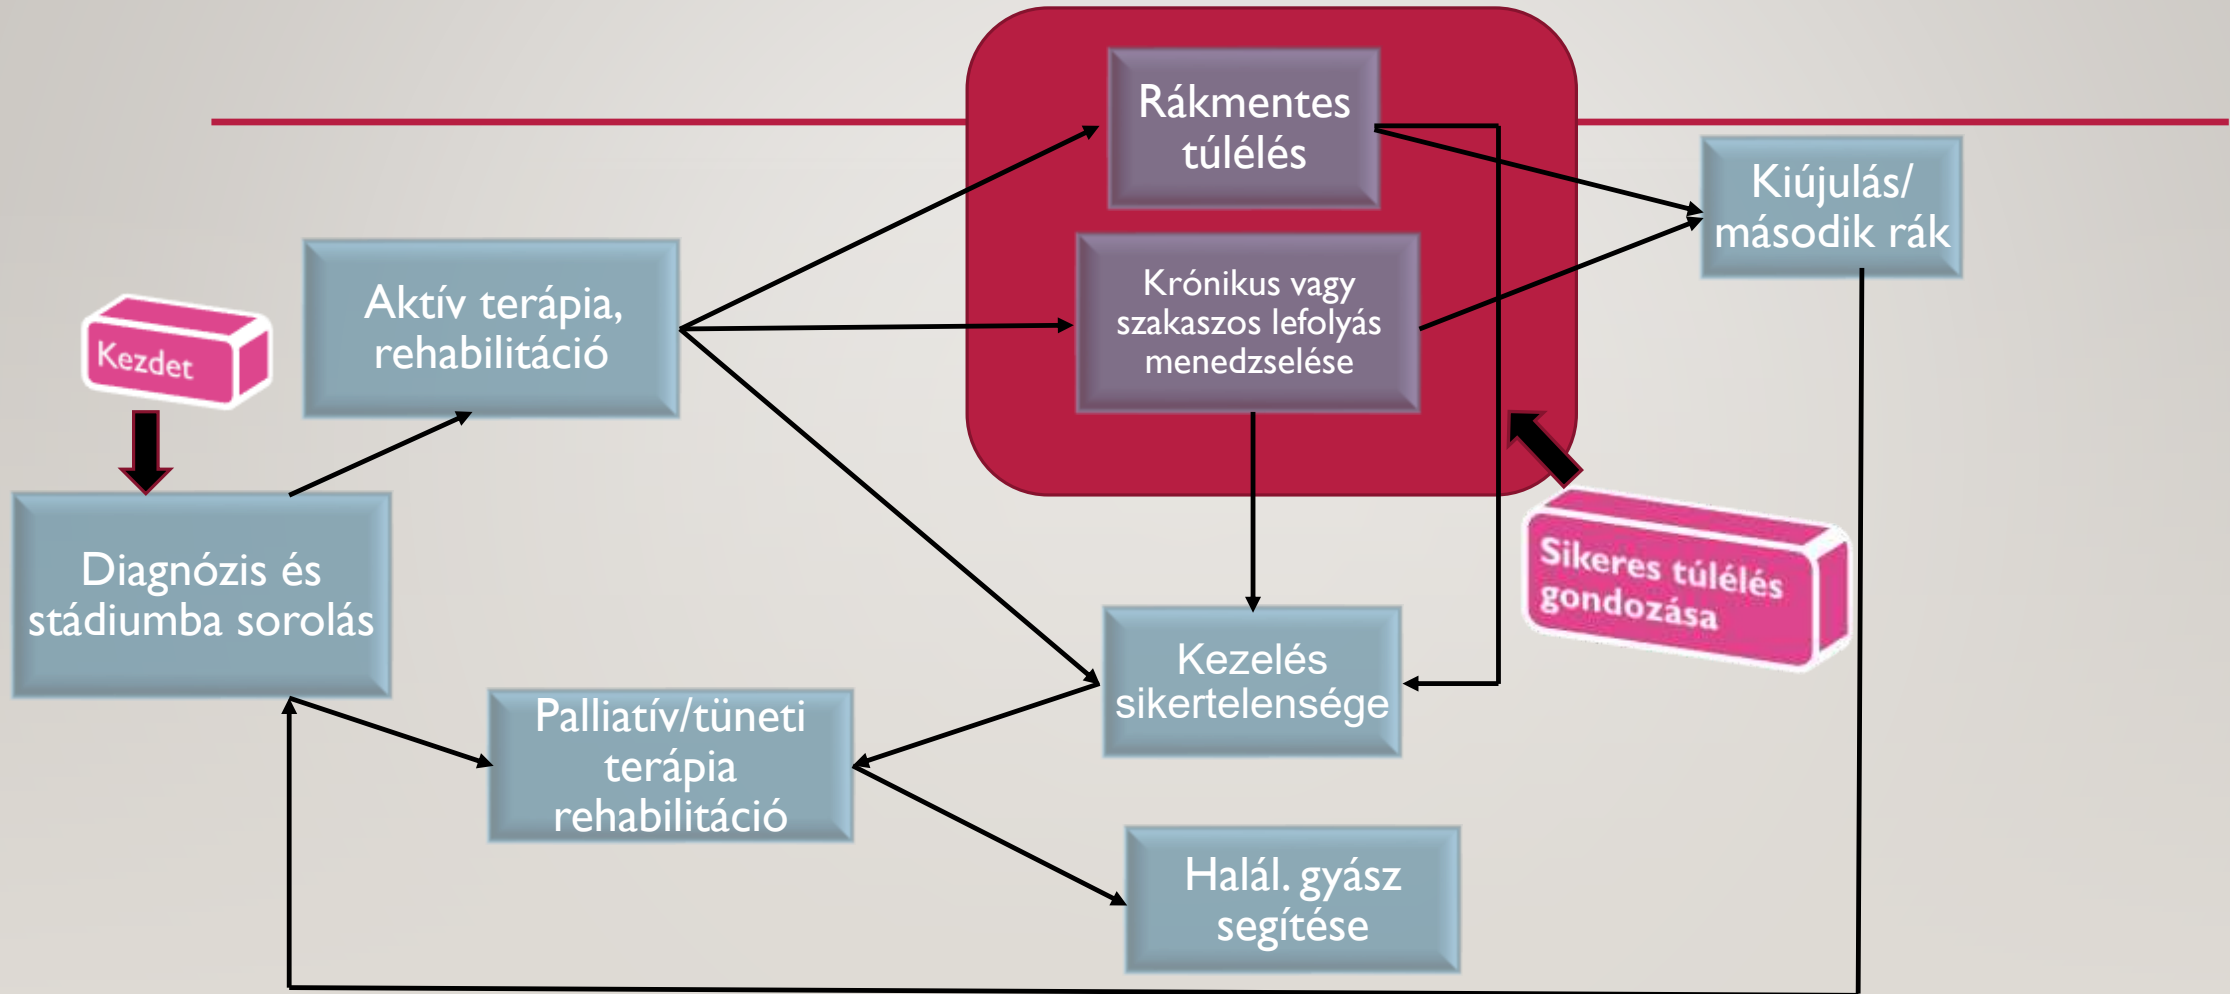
Rákmentes túlélés

Krónikus vagy szakaszos lefolyás menedzselése

Kiújulás/ második rák

Aktív terápia, rehabilitáció

Kezdet

Diagnózis és stádiumba sorolás

Sikeres túlélés gondozása

Kezelés sikertelensége

Palliatív/tüneti terápia rehabilitáció

Halál. gyász segítése